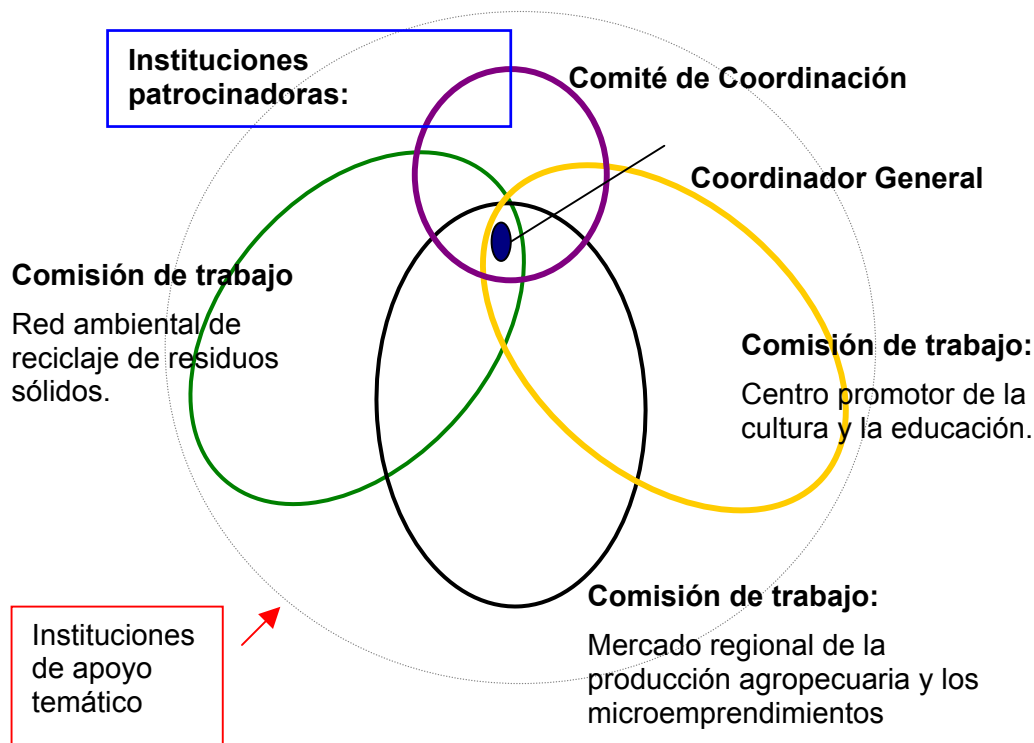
Instituciones patrocinadoras:

Comité de Coordinación

Coordinador General

Comisión de trabajo

Red ambiental de reciclaje de residuos sólidos.

Comisión de trabajo:

Centro promotor de la cultura y la educación.

Comisión de trabajo:

Mercado regional de la producción agropecuaria y los microemprendimientos

Instituciones de apoyo temático